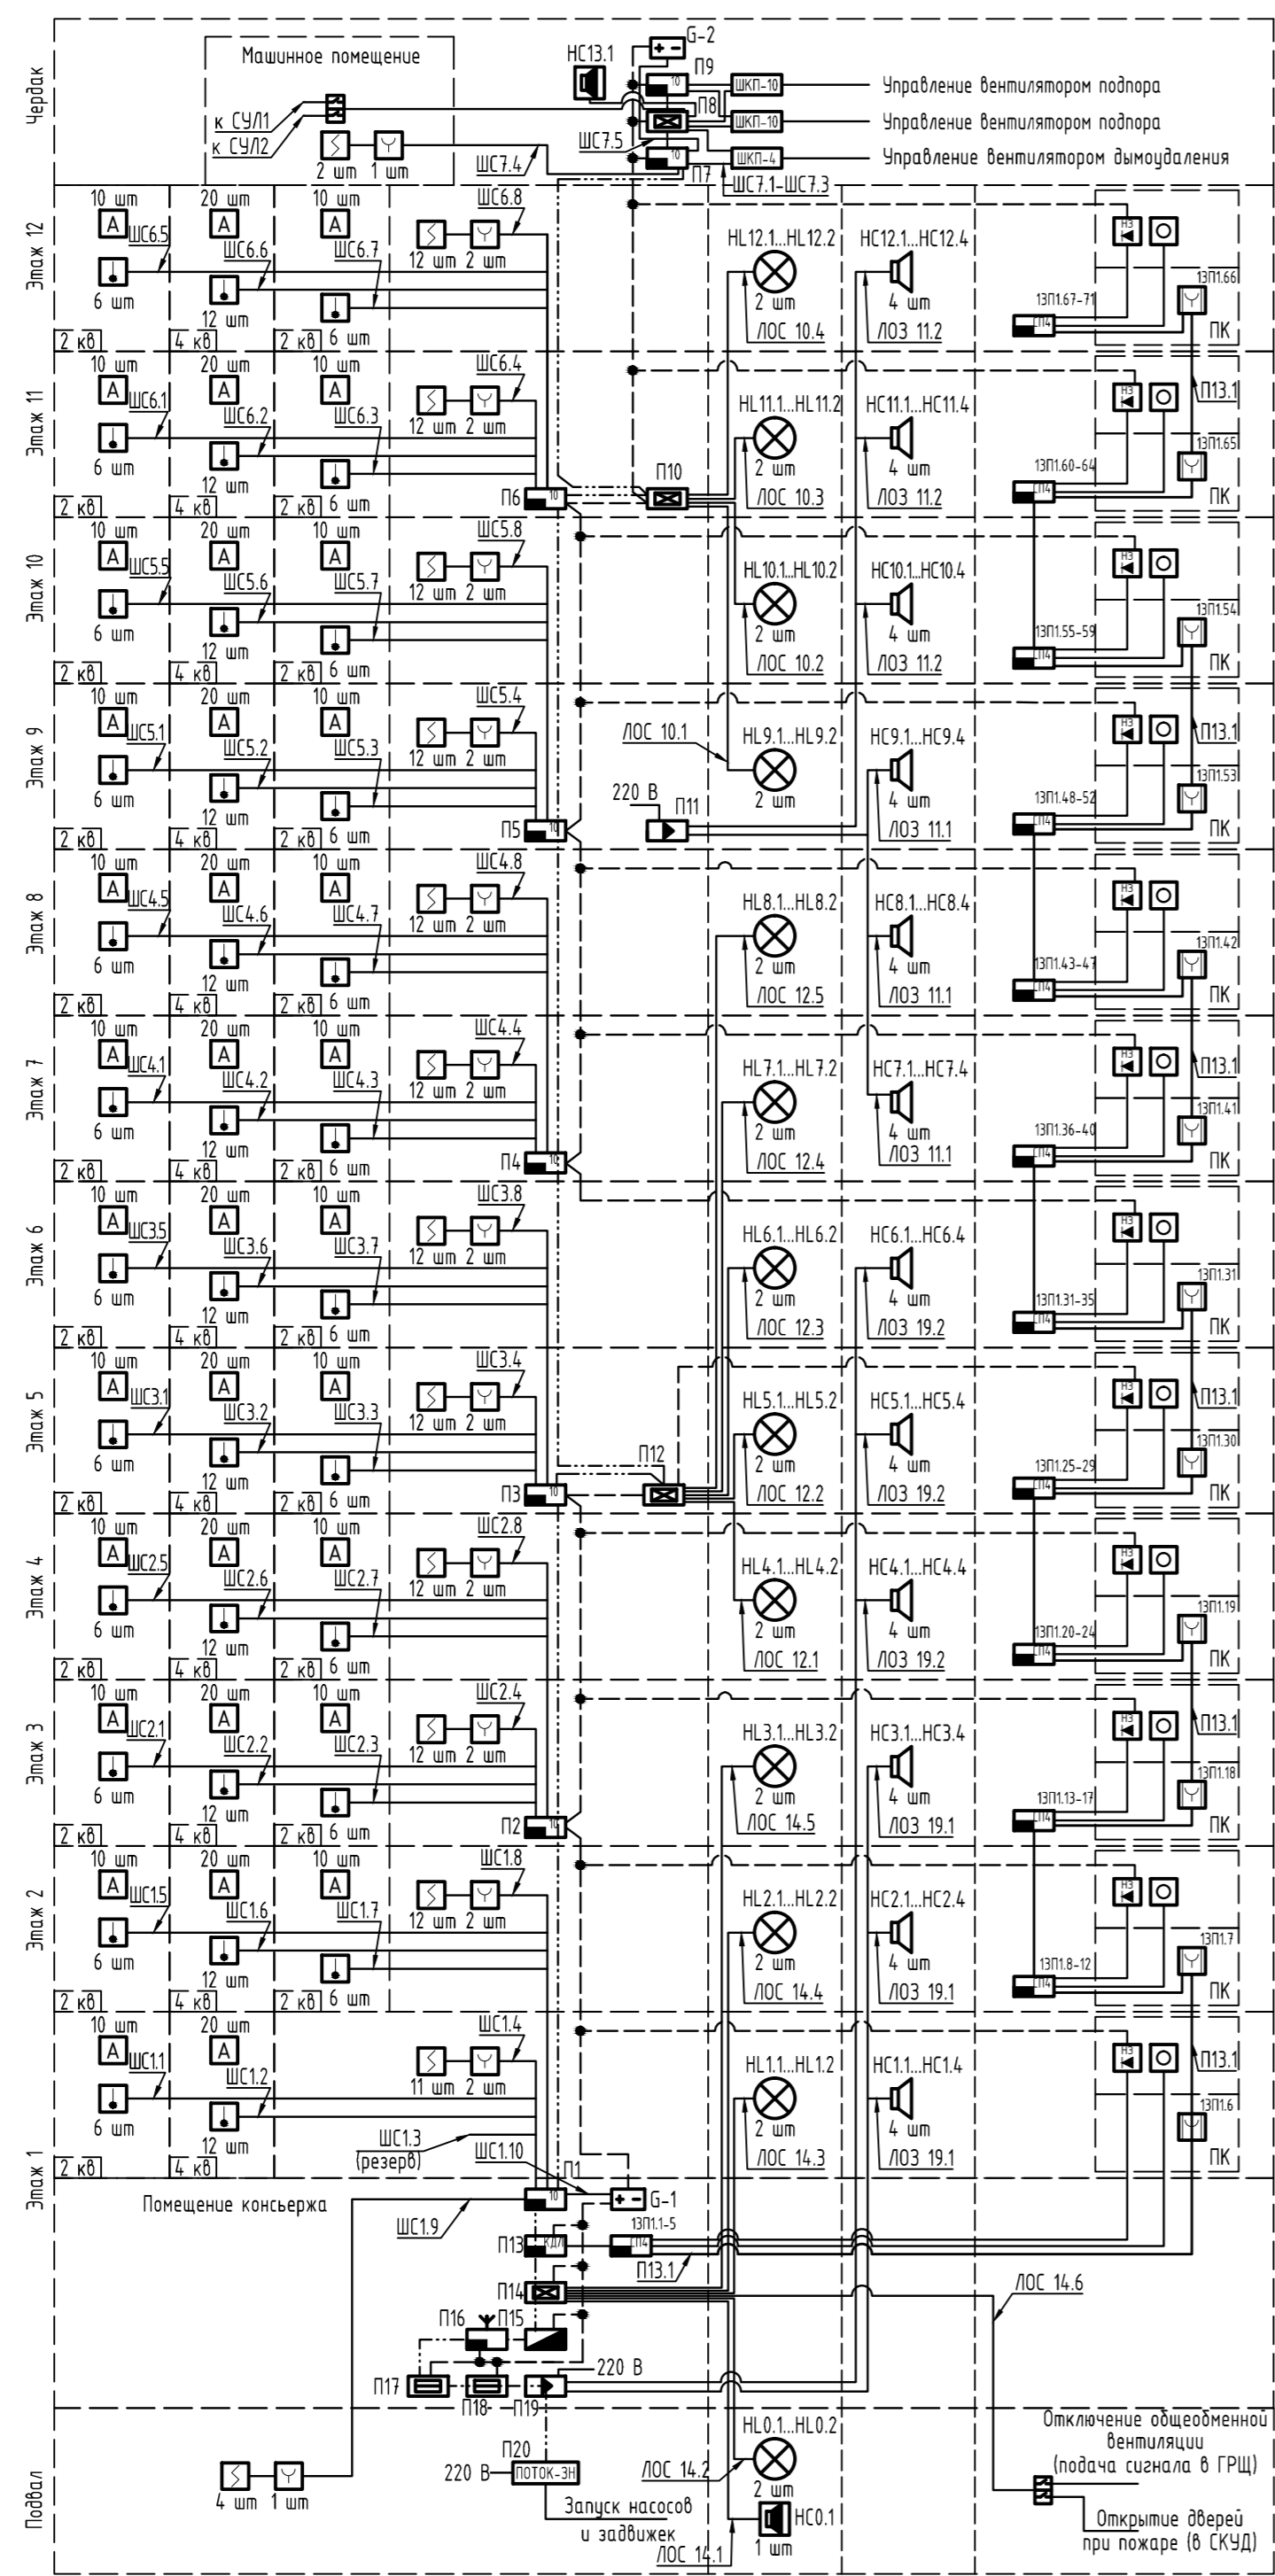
Чердак

Машинное помещение

к СУЛ1
к СУЛ2
2 шт 1 шт

НС13.1
G-2
П9
П8
ШС7.5
П7
ШКП-10
ШКП-10
ШКП-4
Управление вентилятором подпора
Управление вентилятором подпора
Управление вентилятором дымоудаления
ШС7.4
ШС7.1-ШС7.3

Этаж 12
10 шт ШС6.5 6 шт
20 шт ШС6.6 12 шт
10 шт ШС6.7 6 шт
ШС6.8 12 шт 2 шт
2 кв 4 кв 2 кв
HL12.1...HL12.2 2 шт ЛОС 10.4
НС12.1...НС12.4 4 шт ЛОЗ 11.2
1ЗП1.67-71
1ЗП1.66
ПК

Этаж 11
10 шт ШС6.1 6 шт
20 шт ШС6.2 12 шт
10 шт ШС6.3 6 шт
ШС6.4 12 шт 2 шт
2 кв 4 кв 2 кв
П6
П10
HL11.1...HL11.2 2 шт ЛОС 10.3
НС11.1...НС11.4 4 шт ЛОЗ 11.2
П13.1
1ЗП1.60-64
1ЗП1.65
ПК

Этаж 10
10 шт ШС5.5 6 шт
20 шт ШС5.6 12 шт
10 шт ШС5.7 6 шт
ШС5.8 12 шт 2 шт
2 кв 4 кв 2 кв
HL10.1...HL10.2 2 шт ЛОС 10.2
НС10.1...НС10.4 4 шт ЛОЗ 11.2
1ЗП1.55-59
1ЗП1.54
ПК

Этаж 9
10 шт ШС5.1 6 шт
20 шт ШС5.2 12 шт
10 шт ШС5.3 6 шт
ШС5.4 12 шт 2 шт
2 кв 4 кв 2 кв
П5
ЛОС 10.1
220 В
П11
HL9.1...HL9.2 2 шт
НС9.1...НС9.4 4 шт ЛОЗ 11.1
П13.1
1ЗП1.48-52
1ЗП1.53
ПК

Этаж 8
10 шт ШС4.5 6 шт
20 шт ШС4.6 12 шт
10 шт ШС4.7 6 шт
ШС4.8 12 шт 2 шт
2 кв 4 кв 2 кв
HL8.1...HL8.2 2 шт ЛОС 12.5
НС8.1...НС8.4 4 шт ЛОЗ 11.1
1ЗП1.43-47
1ЗП1.42
ПК

Этаж 7
10 шт ШС4.1 6 шт
20 шт ШС4.2 12 шт
10 шт ШС4.3 6 шт
ШС4.4 12 шт 2 шт
2 кв 4 кв 2 кв
П4
HL7.1...HL7.2 2 шт ЛОС 12.4
НС7.1...НС7.4 4 шт ЛОЗ 11.1
П13.1
1ЗП1.36-40
1ЗП1.41
ПК

Этаж 6
10 шт ШС3.5 6 шт
20 шт ШС3.6 12 шт
10 шт ШС3.7 6 шт
ШС3.8 12 шт 2 шт
2 кв 4 кв 2 кв
HL6.1...HL6.2 2 шт ЛОС 12.3
НС6.1...НС6.4 4 шт ЛОЗ 19.2
1ЗП1.31-35
1ЗП1.31
ПК

Этаж 5
10 шт ШС3.1 6 шт
20 шт ШС3.2 12 шт
10 шт ШС3.3 6 шт
ШС3.4 12 шт 2 шт
2 кв 4 кв 2 кв
П3
П12
HL5.1...HL5.2 2 шт ЛОС 12.2
НС5.1...НС5.4 4 шт ЛОЗ 19.2
П13.1
1ЗП1.25-29
1ЗП1.30
ПК

Этаж 4
10 шт ШС2.5 6 шт
20 шт ШС2.6 12 шт
10 шт ШС2.7 6 шт
ШС2.8 12 шт 2 шт
2 кв 4 кв 2 кв
HL4.1...HL4.2 2 шт ЛОС 12.1
НС4.1...НС4.4 4 шт ЛОЗ 19.2
1ЗП1.20-24
1ЗП1.19
ПК

Этаж 3
10 шт ШС2.1 6 шт
20 шт ШС2.2 12 шт
10 шт ШС2.3 6 шт
ШС2.4 12 шт 2 шт
2 кв 4 кв 2 кв
П2
HL3.1...HL3.2 2 шт ЛОС 14.5
НС3.1...НС3.4 4 шт ЛОЗ 19.1
П13.1
1ЗП1.13-17
1ЗП1.18
ПК

Этаж 2
10 шт ШС1.5 6 шт
20 шт ШС1.6 12 шт
10 шт ШС1.7 6 шт
ШС1.8 12 шт 2 шт
2 кв 4 кв 2 кв
HL2.1...HL2.2 2 шт ЛОС 14.4
НС2.1...НС2.4 4 шт ЛОЗ 19.1
1ЗП1.8-12
1ЗП1.7
ПК

Этаж 1
10 шт ШС1.1 6 шт
20 шт ШС1.2 12 шт
ШС1.4 11 шт 2 шт
ШС1.3 (резерв)
ШС1.10
2 кв 4 кв
HL1.1...HL1.2 2 шт ЛОС 14.3
НС1.1...НС1.4 4 шт ЛОЗ 19.1
П13.1
1ЗП1.6
ПК

Помещение консьержа
П1
G-1
ШС1.9
П13
1ЗП1.1-5
П13.1
П14
ЛОС 14.6
П16 П15
220 В
П17 П18 П19

Подвал
4 шт 1 шт
П20
220 В ПОТОК-3Н
Запуск насосов и задвижек
ЛОС 14.2
ЛОС 14.1
HL0.1...HL0.2 2 шт
НС0.1 1 шт
Отключение общеобменной вентиляции (подача сигнала в ГРЩ)
Открытие дверей при пожаре (в СКУД)